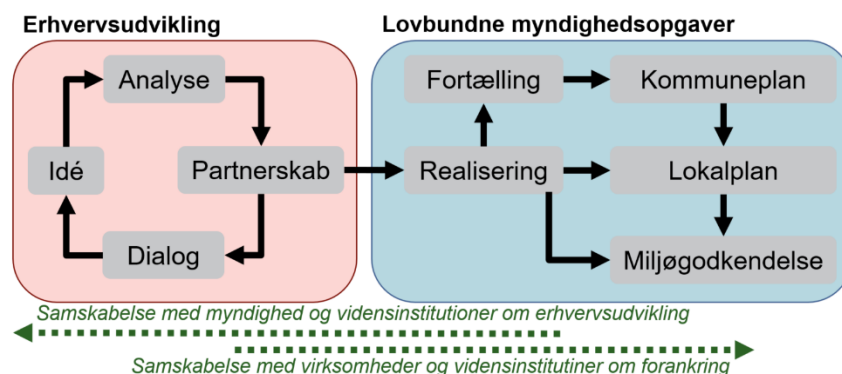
Erhvervsudvikling

Analyse

Idé

Partnerskab

Dialog

Lovbundne myndighedsopgaver

Fortælling

Kommuneplan

Realisering

Lokalplan

Miljøgodkendelse

Samskabelse med myndighed og vidensinstitutioner om erhvervsudvikling

Samskabelse med virksomheder og vidensinstitutiner om forankring